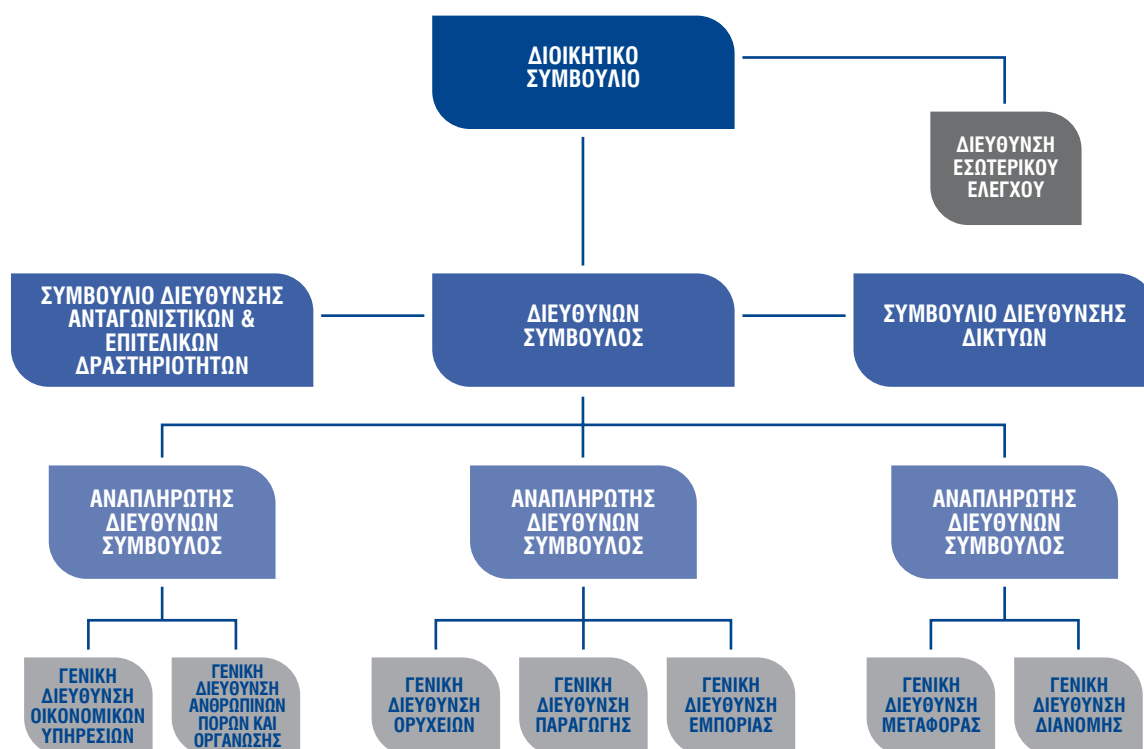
ΔΙΟΙΚΗΤΙΚΟ ΣΥΜΒΟΥΛΙΟ

ΔΙΕΥΘΥΝΣΗ ΕΣΩΤΕΡΙΚΟΥ ΕΛΕΓΧΟΥ

ΣΥΜΒΟΥΛΙΟ ΔΙΕΥΘΥΝΣΗΣ ΑΝΤΑΓΩΝΙΣΤΙΚΩΝ & ΕΠΙΤΕΛΙΚΩΝ ΔΡΑΣΤΗΡΙΟΤΗΤΩΝ

ΔΙΕΥΘΥΝΩΝ ΣΥΜΒΟΥΛΟΣ

ΣΥΜΒΟΥΛΙΟ ΔΙΕΥΘΥΝΣΗΣ ΔΙΚΤΥΩΝ

ΑΝΑΠΛΗΡΩΤΗΣ ΔΙΕΥΘΥΝΩΝ ΣΥΜΒΟΥΛΟΣ

ΑΝΑΠΛΗΡΩΤΗΣ ΔΙΕΥΘΥΝΩΝ ΣΥΜΒΟΥΛΟΣ

ΑΝΑΠΛΗΡΩΤΗΣ ΔΙΕΥΘΥΝΩΝ ΣΥΜΒΟΥΛΟΣ

ΓΕΝΙΚΗ ΔΙΕΥΘΥΝΣΗ ΟΙΚΟΝΟΜΙΚΩΝ ΥΠΗΡΕΣΙΩΝ

ΓΕΝΙΚΗ ΔΙΕΥΘΥΝΣΗ ΑΝΘΡΩΠΙΝΩΝ ΠΟΡΩΝ ΚΑΙ ΟΡΓΑΝΩΣΗΣ

ΓΕΝΙΚΗ ΔΙΕΥΘΥΝΣΗ ΟΡΥΧΕΙΩΝ

ΓΕΝΙΚΗ ΔΙΕΥΘΥΝΣΗ ΠΑΡΑΓΩΓΗΣ

ΓΕΝΙΚΗ ΔΙΕΥΘΥΝΣΗ ΕΜΠΟΡΙΑΣ

ΓΕΝΙΚΗ ΔΙΕΥΘΥΝΣΗ ΜΕΤΑΦΟΡΑΣ

ΓΕΝΙΚΗ ΔΙΕΥΘΥΝΣΗ ΔΙΑΝΟΜΗΣ